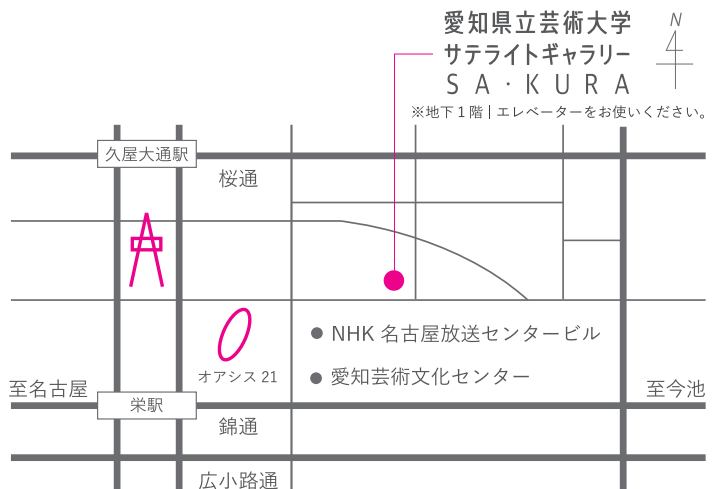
愛知県立芸術大学
サテライトギャラリー
SA・KURA

N

※地下1階 | エレベーターをお使いください。

久屋大通駅

桜通

● NHK 名古屋放送センタービル

オアシス 21

● 愛知芸術文化センター

至名古屋

至今池

栄駅

錦通

広小路通